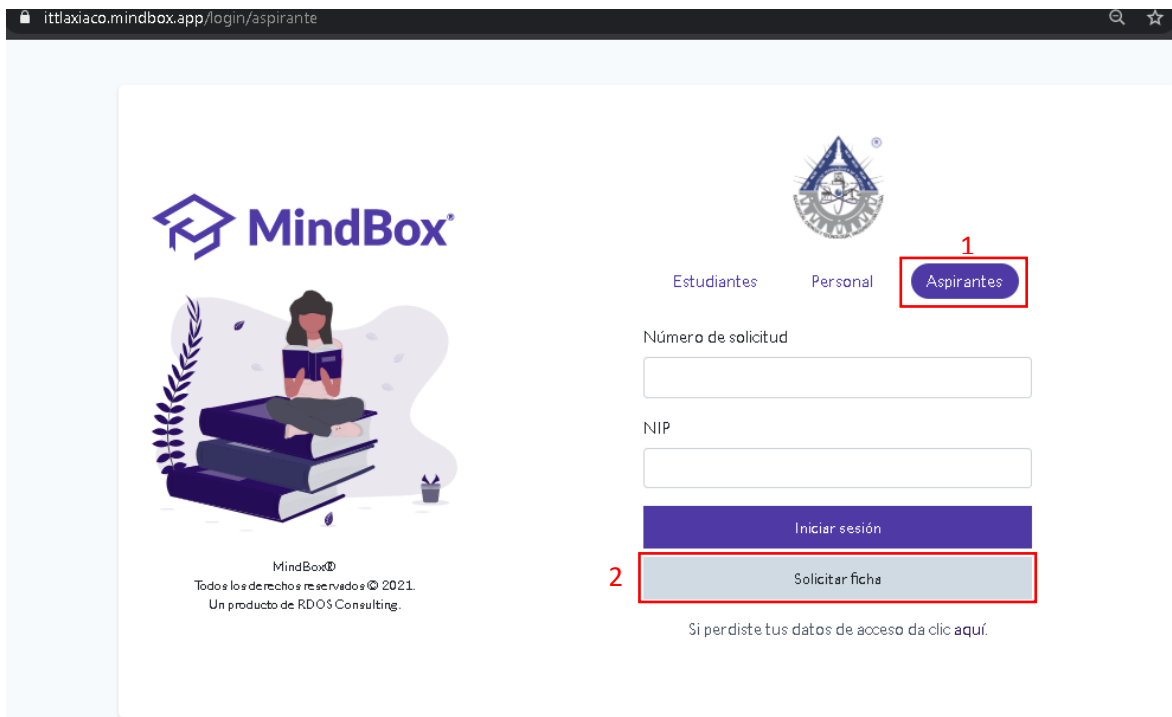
ittlaxiaco.mindbox.app/login/aspirante

MindBox®

MindBox®
Todos los derechos reservados © 2021.
Un producto de RDOS Consulting.

1

Estudiantes Personal Aspirantes

Número de solicitud

NIP

Iniciar sesión

2

Solicitar ficha

Si perdiste tus datos de acceso da clic aquí.